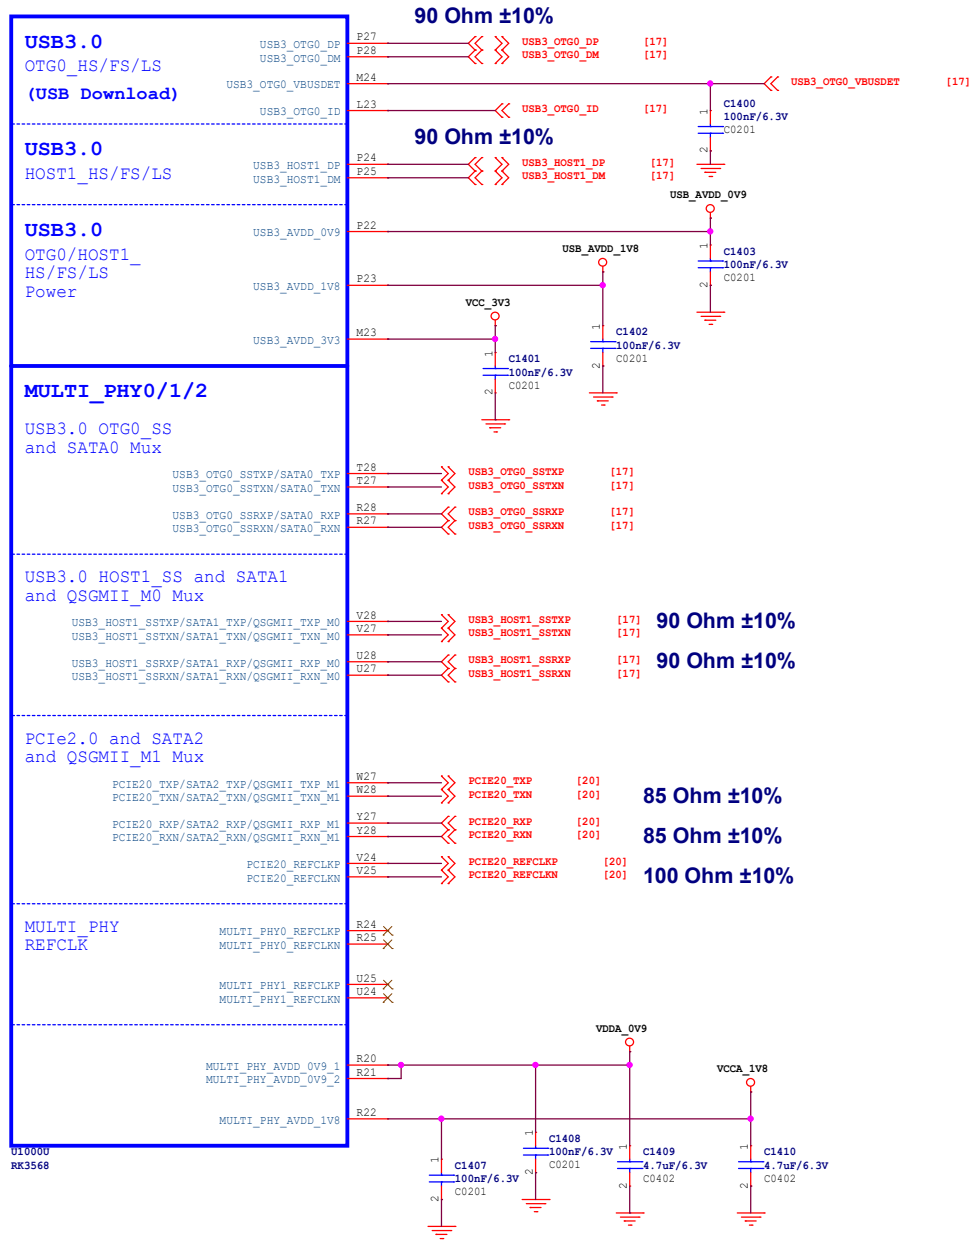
USB3.0
OTG0_HS/FS/LS
(USB Download)

USB3_OTG0_DP
USB3_OTG0_DM
USB3_OTG0_VBUSDET
USB3_OTG0_ID

P27
P28
M24
L23

90 Ohm ±10%

USB3_OTG0_DP [17]
USB3_OTG0_DM [17]
USB3_OTG0_VBUSDET [17]
USB3_OTG0_ID [17]

C1400
100nF/6.3V
C0201

USB3.0
HOST1_HS/FS/LS

USB3_HOST1_DP
USB3_HOST1_DM

P24
P25

90 Ohm ±10%

USB3_HOST1_DP [17]
USB3_HOST1_DM [17]

USB_AVDD_0V9

USB3.0
OTG0/HOST1_
HS/FS/LS
Power

USB3_AVDD_0V9
USB3_AVDD_1V8
USB3_AVDD_3V3

P22
P23
M23

USB_AVDD_1V8
VCC_3V3

C1403
100nF/6.3V
C0201

C1402
100nF/6.3V
C0201

C1401
100nF/6.3V
C0201

MULTI_PHY0/1/2

USB3.0 OTG0_SS
and SATA0 Mux

USB3_OTG0_SSTXP/SATA0_TXP
USB3_OTG0_SSTXN/SATA0_TXN
USB3_OTG0_SSRXP/SATA0_RXP
USB3_OTG0_SSRXN/SATA0_RXN

T28
T27
R28
R27

USB3_OTG0_SSTXP [17]
USB3_OTG0_SSTXN [17]
USB3_OTG0_SSRXP [17]
USB3_OTG0_SSRXN [17]

USB3.0 HOST1_SS and SATA1
and QSGMII_M0 Mux

USB3_HOST1_SSTXP/SATA1_TXP/QSGMII_TXP_M0
USB3_HOST1_SSTXN/SATA1_TXN/QSGMII_TXN_M0
USB3_HOST1_SSRXP/SATA1_RXP/QSGMII_RXP_M0
USB3_HOST1_SSRXN/SATA1_RXN/QSGMII_RXN_M0

V28
V27
U28
U27

USB3_HOST1_SSTXP [17]
USB3_HOST1_SSTXN [17]
USB3_HOST1_SSRXP [17]
USB3_HOST1_SSRXN [17]

90 Ohm ±10%
90 Ohm ±10%

PCIe2.0 and SATA2
and QSGMII_M1 Mux

PCIE20_TXP/SATA2_TXP/QSGMII_TXP_M1
PCIE20_TXN/SATA2_TXN/QSGMII_TXN_M1
PCIE20_RXP/SATA2_RXP/QSGMII_RXP_M1
PCIE20_RXN/SATA2_RXN/QSGMII_RXN_M1
PCIE20_REFCLKP
PCIE20_REFCLKN

W27
W28
Y27
Y28
V24
V25

PCIE20_TXP [20]
PCIE20_TXN [20]
PCIE20_RXP [20]
PCIE20_RXN [20]
PCIE20_REFCLKP [20]
PCIE20_REFCLKN [20]

85 Ohm ±10%
85 Ohm ±10%
100 Ohm ±10%

MULTI_PHY
REFCLK

MULTI_PHY0_REFCLKP
MULTI_PHY0_REFCLKN
MULTI_PHY1_REFCLKP
MULTI_PHY1_REFCLKN

R24
R25
U25
U24

MULTI_PHY_AVDD_0V9_1
MULTI_PHY_AVDD_0V9_2
MULTI_PHY_AVDD_1V8

R20
R21
R22

VDDA_0V9
VCCA_1V8

C1408
100nF/6.3V
C0201

C1407
100nF/6.3V
C0201

C1409
4.7uF/6.3V
C0402

C1410
4.7uF/6.3V
C0402

U1000U
RK3568